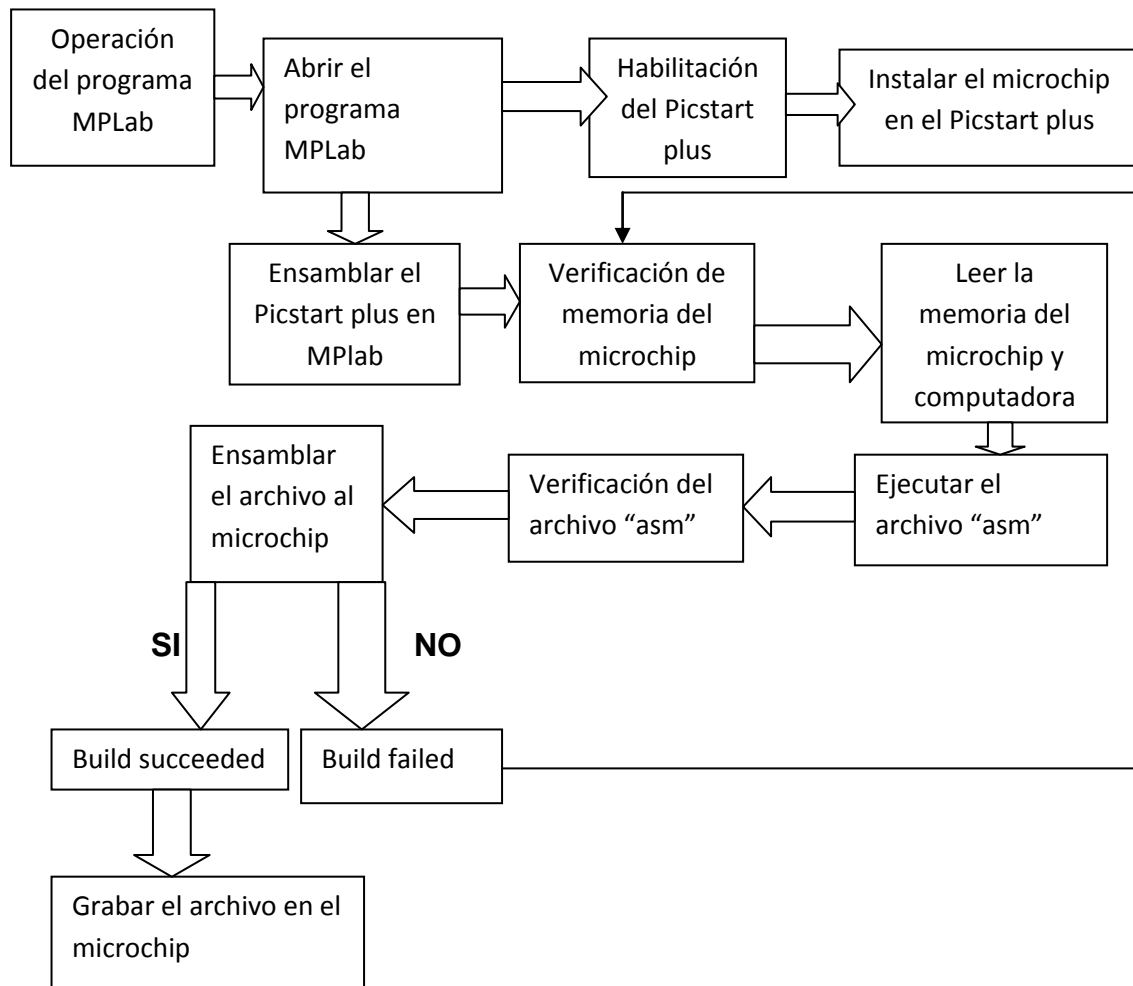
Operación del programa MPLab

Abrir el programa MPLab

Habilitación del Picstart plus

Instalar el microchip en el Picstart plus

Ensamblar el Picstart plus en MPlab

Verificación de memoria del microchip

Leer la memoria del microchip y computadora

Ensamblar el archivo al microchip

Verificación del archivo "asm"

Ejecutar el archivo "asm"

SI

NO

Build succeeded

Build failed

Grabar el archivo en el microchip